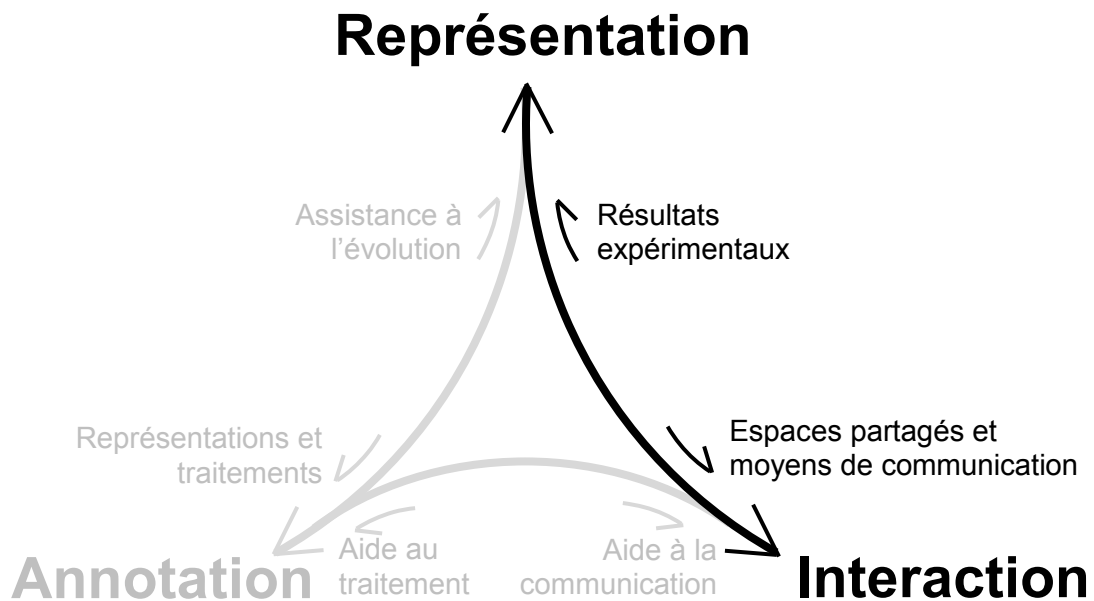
Représentation

Assistance à l'évolution

Résultats expérimentaux

Représentations et traitements

Espaces partagés et moyens de communication

Aide au traitement

Aide à la communication

Annotation

Interaction